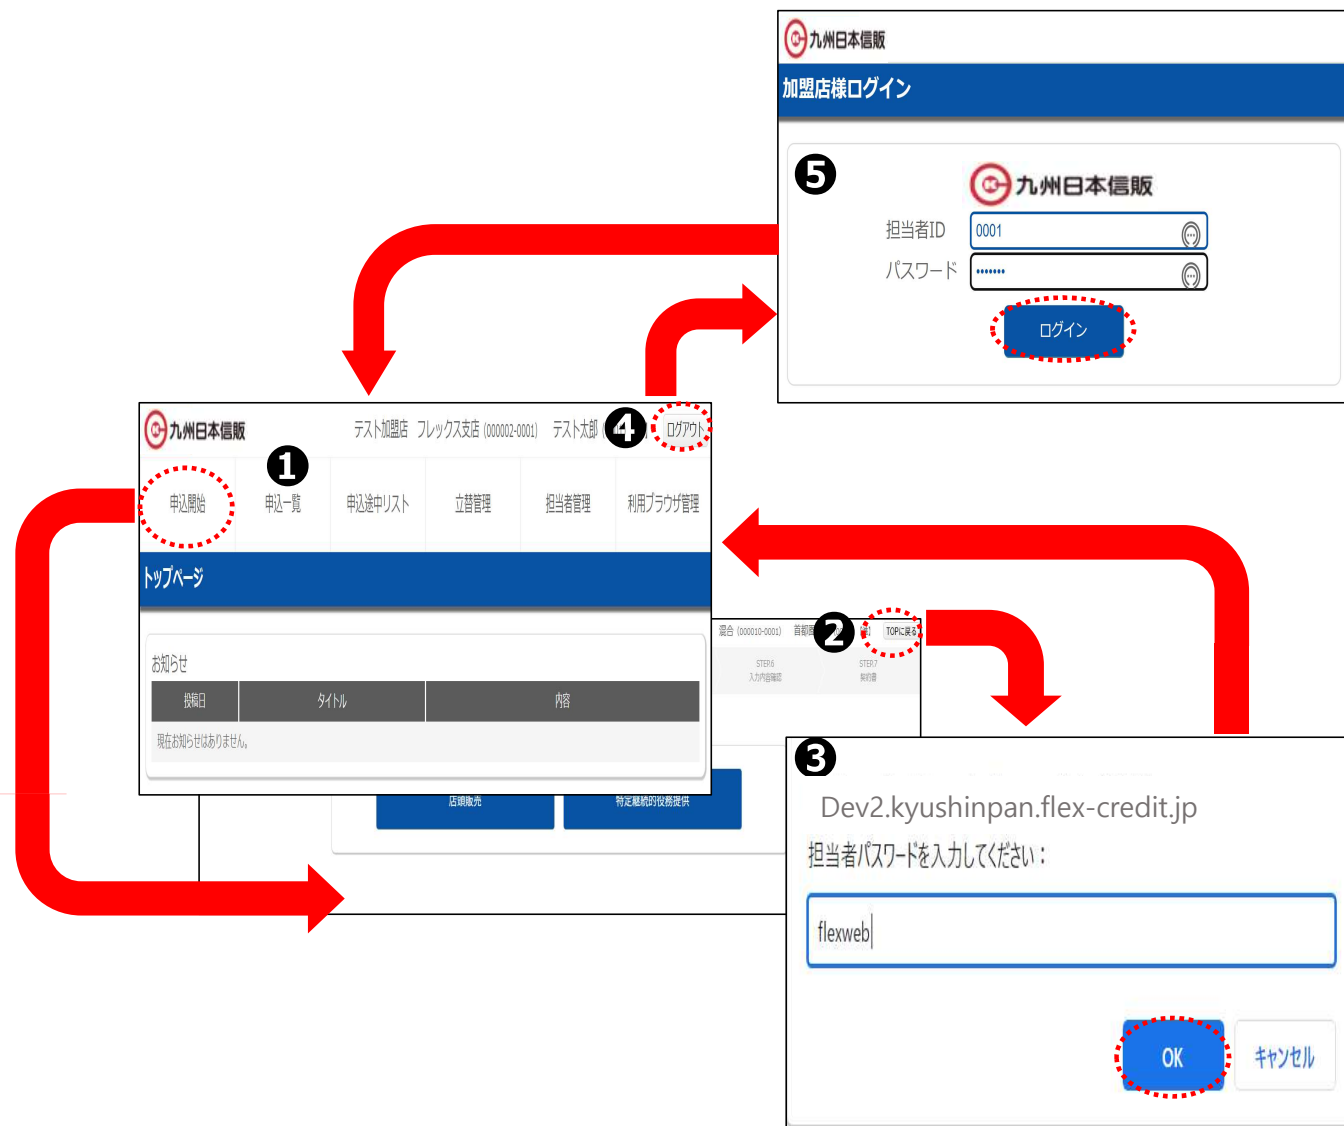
九州日本信販

加盟店様ログイン

❺

九州日本信販

担当者ID 0001

パスワード •••••••

ログイン

九州日本信販　テスト加盟店　フレックス支店 (000002-0001)　テスト太郎 ❹ ログアウト

❶

申込開始 | 申込一覧 | 申込途中リスト | 立替管理 | 担当者管理 | 利用ブラウザ管理

トップページ

お知らせ

| 掲載日 | タイトル | 内容 |
|---|---|---|
| 現在お知らせはありません。 | | |

混合 (000010-0001)　首都圏 ❷ TOPに戻る

STEP6 入力内容確認　STEP7 契約書

店頭販売　特定継続的役務提供

❸

Dev2.kyushinpan.flex-credit.jp

担当者パスワードを入力してください：

flexweb

OK　キャンセル